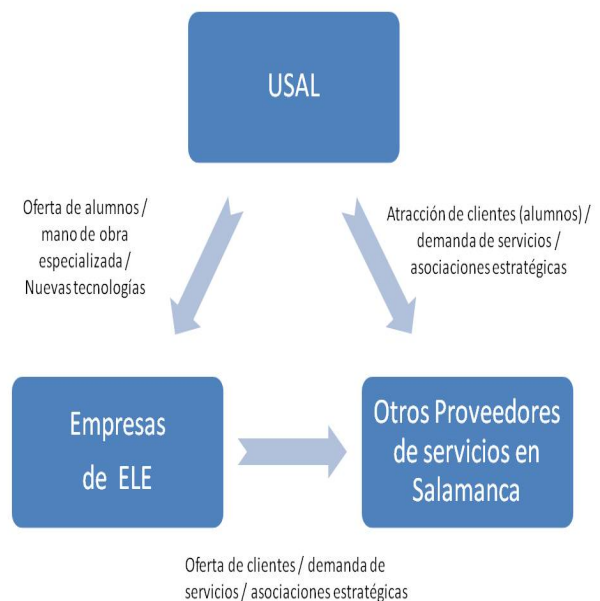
USAL

Oferta de alumnos / mano de obra especializada / Nuevas tecnologías

Atracción de clientes (alumnos) / demanda de servicios / asociaciones estratégicas

Empresas de ELE

Otros Proveedores de servicios en Salamanca

Oferta de clientes / demanda de servicios / asociaciones estratégicas